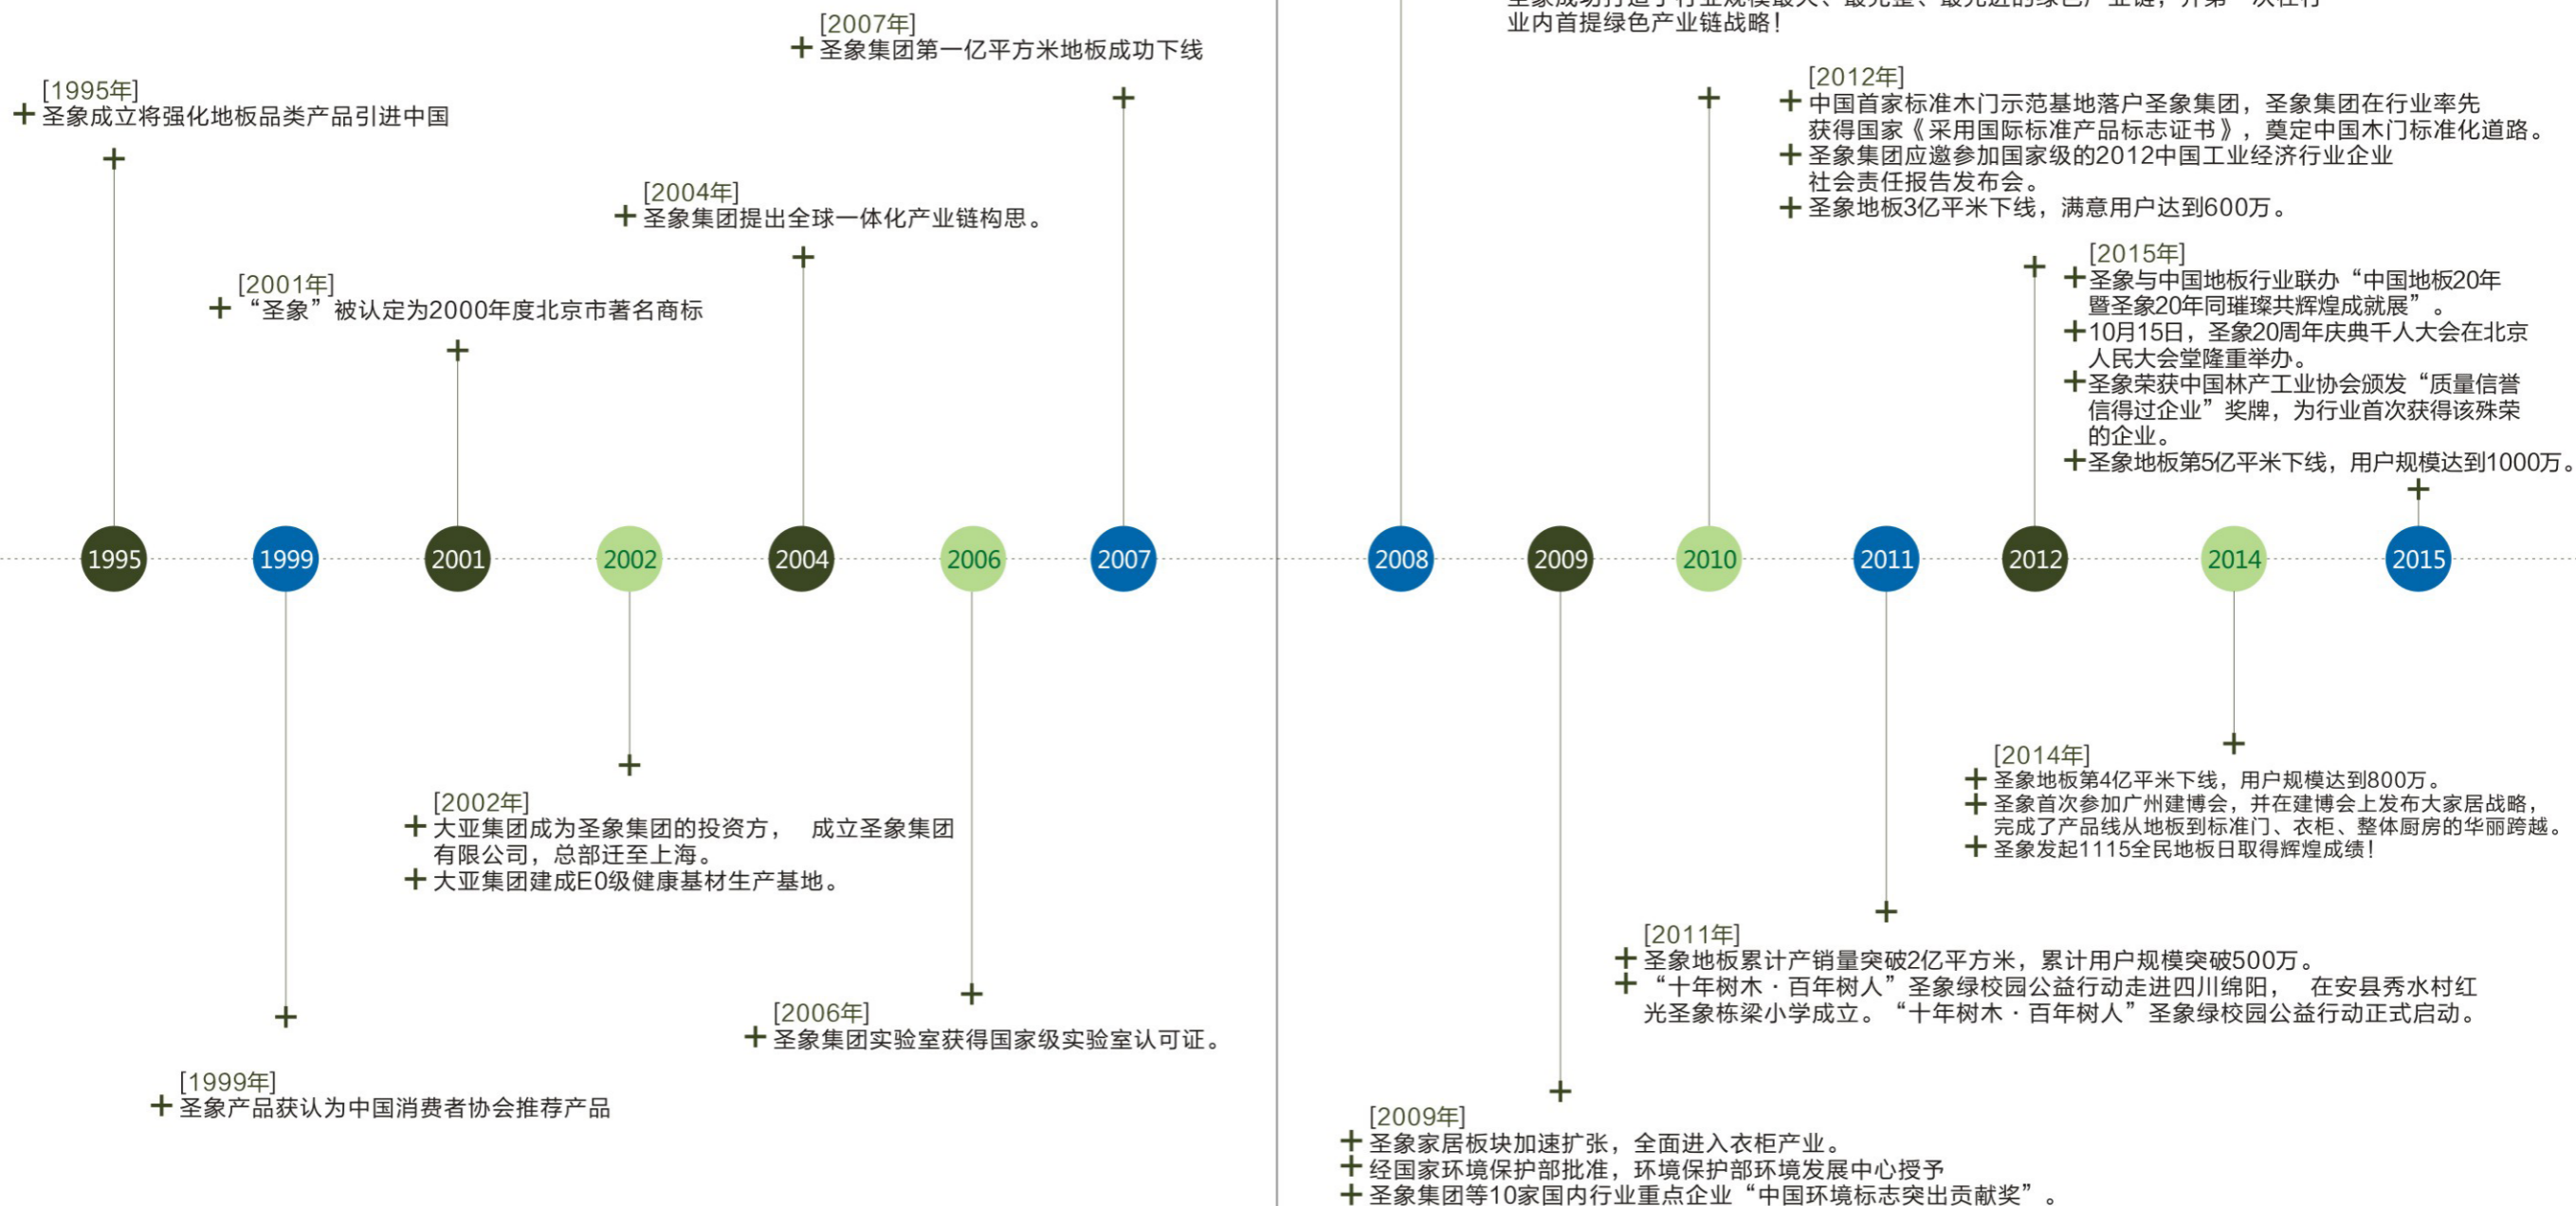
[2007年]
+ 圣象集团第一亿平方米地板成功下线

[1995年]
+ 圣象成立将强化地板品类产品引进中国

[2004年]
+ 圣象集团提出全球一体化产业链构思。

[2001年]
+ “圣象”被认定为2000年度北京市著名商标

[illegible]
业内首提绿色产业链战略！

[2012年]
+ 中国首家标准木门示范基地落户圣象集团，圣象集团在行业率先获得国家《采用国际标准产品标志证书》，奠定中国木门标准化道路。
+ 圣象集团应邀参加国家级的2012中国工业经济行业企业社会责任报告发布会。
+ 圣象地板3亿平米下线，满意用户达到600万。

[2015年]
+ 圣象与中国地板行业联办“中国地板20年暨圣象20年同璀璨共辉煌成就展”。
+ 10月15日，圣象20周年庆典千人大会在北京人民大会堂隆重举办。
+ 圣象荣获中国林产工业协会颁发“质量信誉信得过企业”奖牌，为行业首次获得该殊荣的企业。
+ 圣象地板第5亿平米下线，用户规模达到1000万。

1995 1999 2001 2002 2004 2006 2007 2008 2009 2010 2011 2012 2014 2015

[2014年]
+ 圣象地板第4亿平米下线，用户规模达到800万。
+ 圣象首次参加广州建博会，并在建博会上发布大家居战略，完成了产品线从地板到标准门、衣柜、整体厨房的华丽跨越。
+ 圣象发起1115全民地板日取得辉煌成绩！

[2002年]
+ 大亚集团成为圣象集团的投资方， 成立圣象集团有限公司，总部迁至上海。
+ 大亚集团建成E0级健康基材生产基地。

[2011年]
+ 圣象地板累计产销量突破2亿平方米，累计用户规模突破500万。
+ “十年树木・百年树人”圣象绿校园公益行动走进四川绵阳， 在安县秀水村红光圣象栋梁小学成立。“十年树木・百年树人”圣象绿校园公益行动正式启动。

[2006年]
+ 圣象集团实验室获得国家级实验室认可证。

[1999年]
+ 圣象产品获认为中国消费者协会推荐产品

[2009年]
+ 圣象家居板块加速扩张，全面进入衣柜产业。
+ 经国家环境保护部批准，环境保护部环境发展中心授予
+ 圣象集团等10家国内行业重点企业“中国环境标志突出贡献奖”。